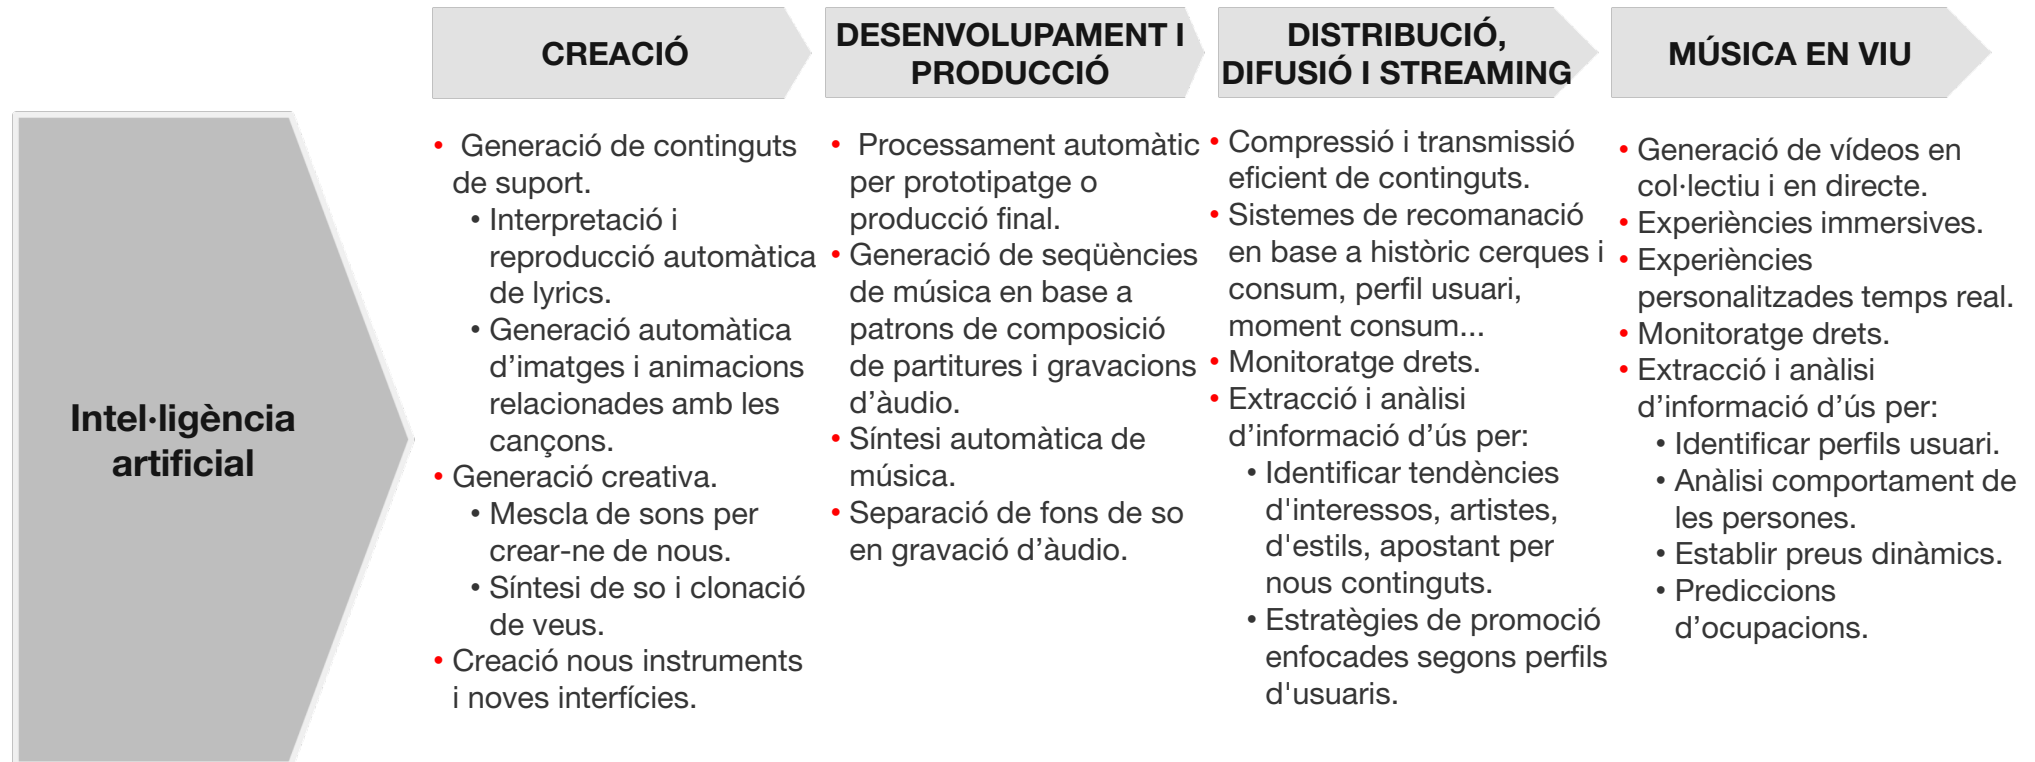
Intel·ligència artificial

CREACIÓ

• Generació de continguts de suport.
  • Interpretació i reproducció automàtica de lyrics.
  • Generació automàtica d'imatges i animacions relacionades amb les cançons.
• Generació creativa.
  • Mescla de sons per crear-ne de nous.
  • Síntesi de so i clonació de veus.
• Creació nous instruments i noves interfícies.

DESENVOLUPAMENT I PRODUCCIÓ

• Processament automàtic per prototipatge o producció final.
• Generació de seqüències de música en base a patrons de composició de partitures i gravacions d'àudio.
• Síntesi automàtica de música.
• Separació de fons de so en gravació d'àudio.

DISTRIBUCIÓ, DIFUSIÓ I STREAMING

• Compressió i transmissió eficient de continguts.
• Sistemes de recomanació en base a històric cerques i consum, perfil usuari, moment consum...
• Monitoratge drets.
• Extracció i anàlisi d'informació d'ús per:
  • Identificar tendències d'interessos, artistes, d'estils, apostant per nous continguts.
  • Estratègies de promoció enfocades segons perfils d'usuaris.

MÚSICA EN VIU

• Generació de vídeos en col·lectiu i en directe.
• Experiències immersives.
• Experiències personalitzades temps real.
• Monitoratge drets.
• Extracció i anàlisi d'informació d'ús per:
  • Identificar perfils usuari.
  • Anàlisi comportament de les persones.
  • Establir preus dinàmics.
  • Prediccions d'ocupacions.